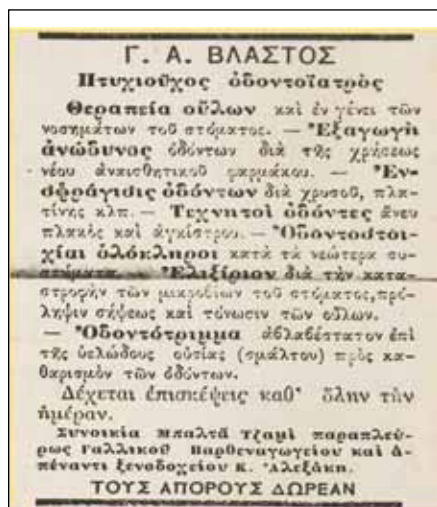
Γ. Α. ΒΛΑΣΤΟΣ
Πτυχιοῦχος ὀδοντοϊατρὸς

Θεραπεία οὔλων καὶ ἐν γένει τῶν νοσημάτων τοῦ στόματος. — Ἐξαγωγὴ ἀνώδυνος ὀδόντων διὰ τῆς χρήσεως νέου ἀναισθητικοῦ φαρμάκου. — Ἐνσφράγισις ὀδόντων διὰ χρυσοῦ, πλατίνης κλπ. — Τεχνητοὶ ὀδόντες ἄνευ πλακὸς καὶ ἀγκίστρου. — Ὀδοντοστοιχίαι ὁλόκληροι κατὰ τὰ νεώτερα συστήματα. — Ἐλιξίριον διὰ τὴν καταστροφὴν τῶν μικροβίων τοῦ στόματος, πρόληψιν σήψεως καὶ τόνωσιν τῶν οὔλων. — Ὀδοντότριμμα ἀβλαβέστατον ἐπὶ τῆς ὑελώδους οὐσίας (σμάλτου) πρὸς καθαρισμὸν τῶν ὀδόντων.

Δέχεται ἐπισκέψεις καθ' ὅλην τὴν ἡμέραν.

Συνοικία Μπαλτᾶ τζαμὶ παραπλεύρως Γαλλικοῦ Παρθεναγωγείου καὶ ἀπέναντι ξενοδοχείου κ. Ἀλεξάκη.

ΤΟΥΣ ΑΠΟΡΟΥΣ ΔΩΡΕΑΝ